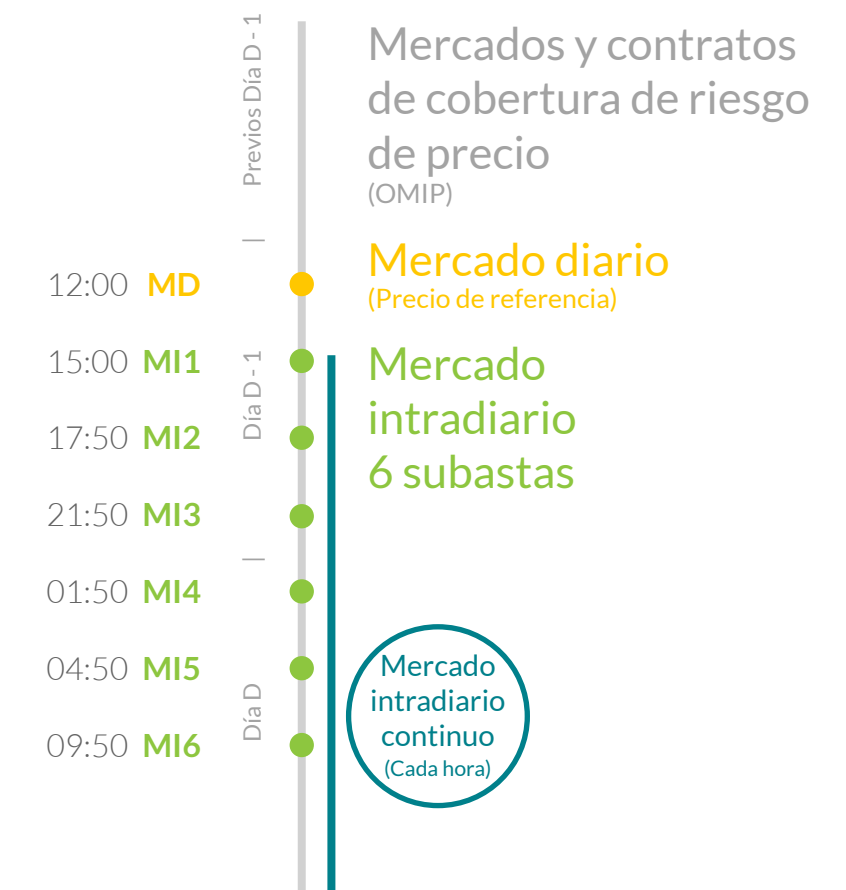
Previos Día D - 1

Mercados y contratos de cobertura de riesgo de precio
(OMIP)

12:00 MD

Mercado diario
(Precio de referencia)

Día D - 1

15:00 MI1

17:50 MI2

21:50 MI3

Mercado intradiario 6 subastas

Día D

01:50 MI4

04:50 MI5

09:50 MI6

Mercado intradiario continuo
(Cada hora)